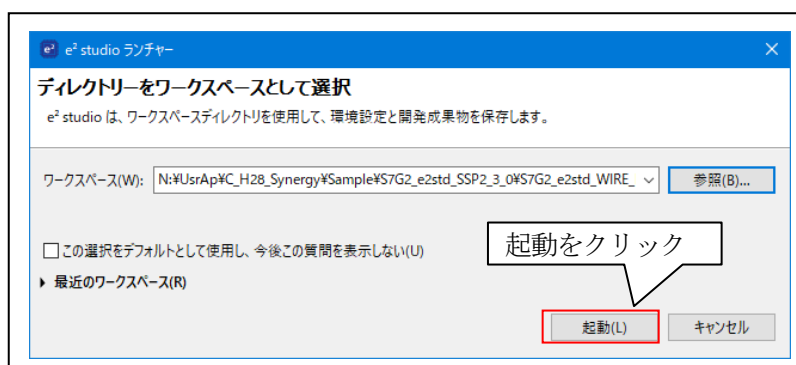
e² studio ランチャー

ディレクトリーをワークスペースとして選択

e² studio は、ワークスペースディレクトリを使用して、環境設定と開発成果物を保存します。

ワークスペース(W): N:¥UsrAp¥C_H28_Synergy¥Sample¥S7G2_e2std_SSP2_3_0¥S7G2_e2std_WIRE_

参照(B)...

この選択をデフォルトとして使用し、今後この質問を表示しない(U)

起動をクリック

最近のワークスペース(R)

起動(L)

キャンセル